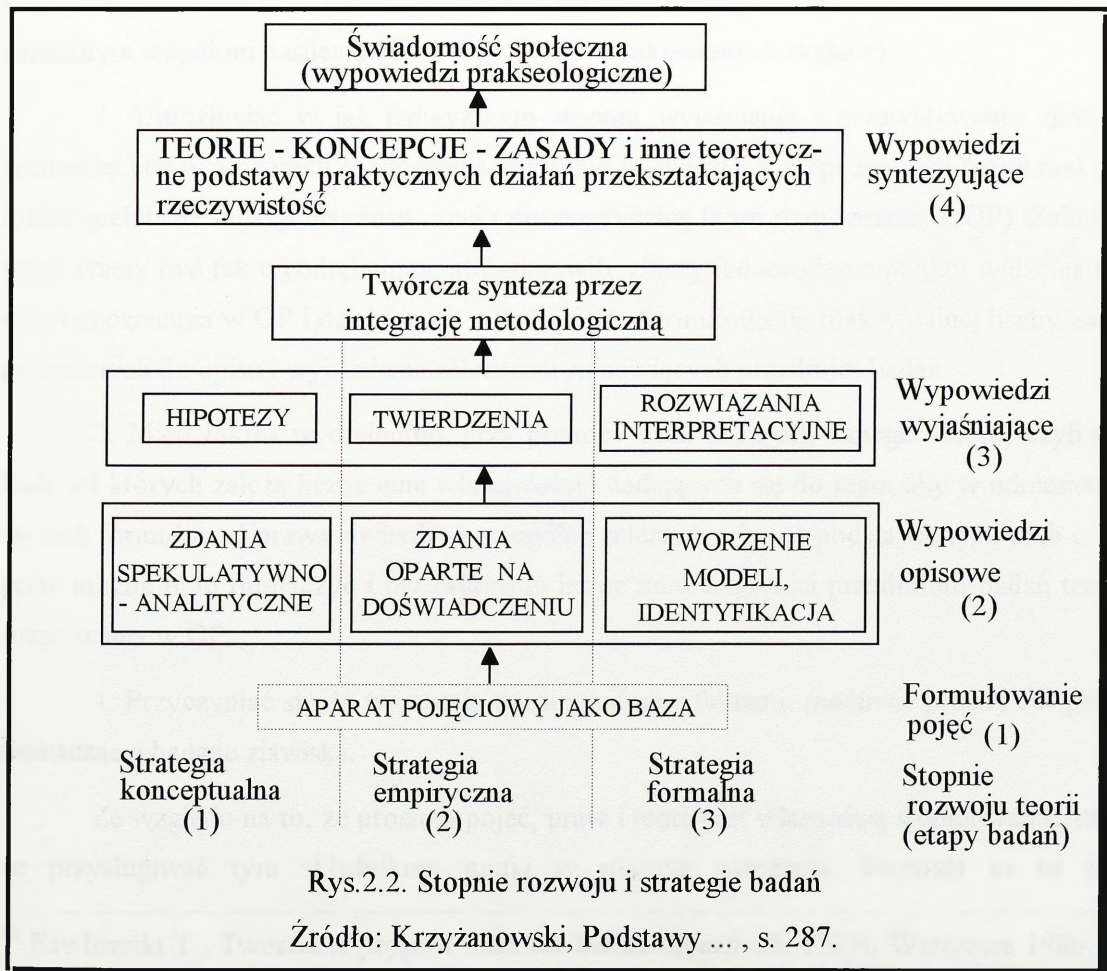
Świadomość społeczna (wypowiedzi prakseologiczne)

TEORIE - KONCEPCJE - ZASADY i inne teoretyczne podstawy praktycznych działań przekształcających rzeczywistość

Wypowiedzi syntezujące (4)

Twórcza synteza przez integrację metodologiczną

HIPOTEZY

TWIERDZENIA

ROZWIĄZANIA INTERPRETACYJNE

Wypowiedzi wyjaśniające (3)

ZDANIA SPEKULATYWNO - ANALITYCZNE

ZDANIA OPARTE NA DOŚWIADCZENIU

TWORZENIE MODELI, IDENTYFIKACJA

Wypowiedzi opisowe (2)

APARAT POJĘCIOWY JAKO BAZA

Formułowanie pojęć (1)

Strategia konceptualna (1)

Strategia empiryczna (2)

Strategia formalna (3)

Stopnie rozwoju teorii (etapy badań)

Rys.2.2. Stopnie rozwoju i strategie badań

Źródło: Krzyżanowski, Podstawy ... , s. 287.